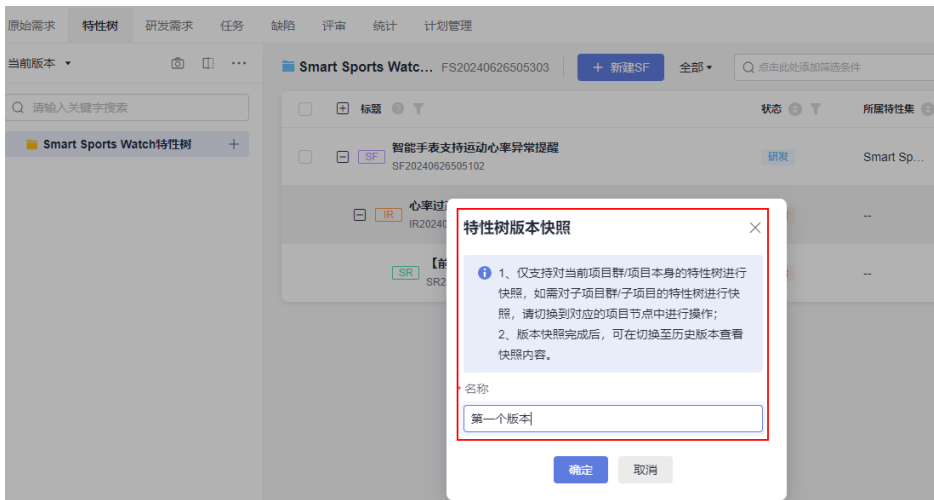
原始需求 特性树 研发需求 任务 缺陷 评审 统计 计划管理

当前版本 ▾

Q 请输入关键字搜索

Smart Sports Watch特性树 +

Smart Sports Watc... FS20240626505303 + 新建SF 全部 ▾ Q 点击此处添加筛选条件

标题 状态 所属特性集

SF 智能手表支持运动心率异常提醒 SF20240626505102 研发 Smart Sp...

IR 心率过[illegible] IR2024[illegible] --

SR 【前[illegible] SR2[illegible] --

特性树版本快照

1、仅支持对当前项目群/项目本身的特性树进行快照，如需对子项目群/子项目的特性树进行快照，请切换到对应的项目节点中进行操作；
2、版本快照完成后，可在切换至历史版本查看快照内容。

* 名称

第一个版本

确定 取消